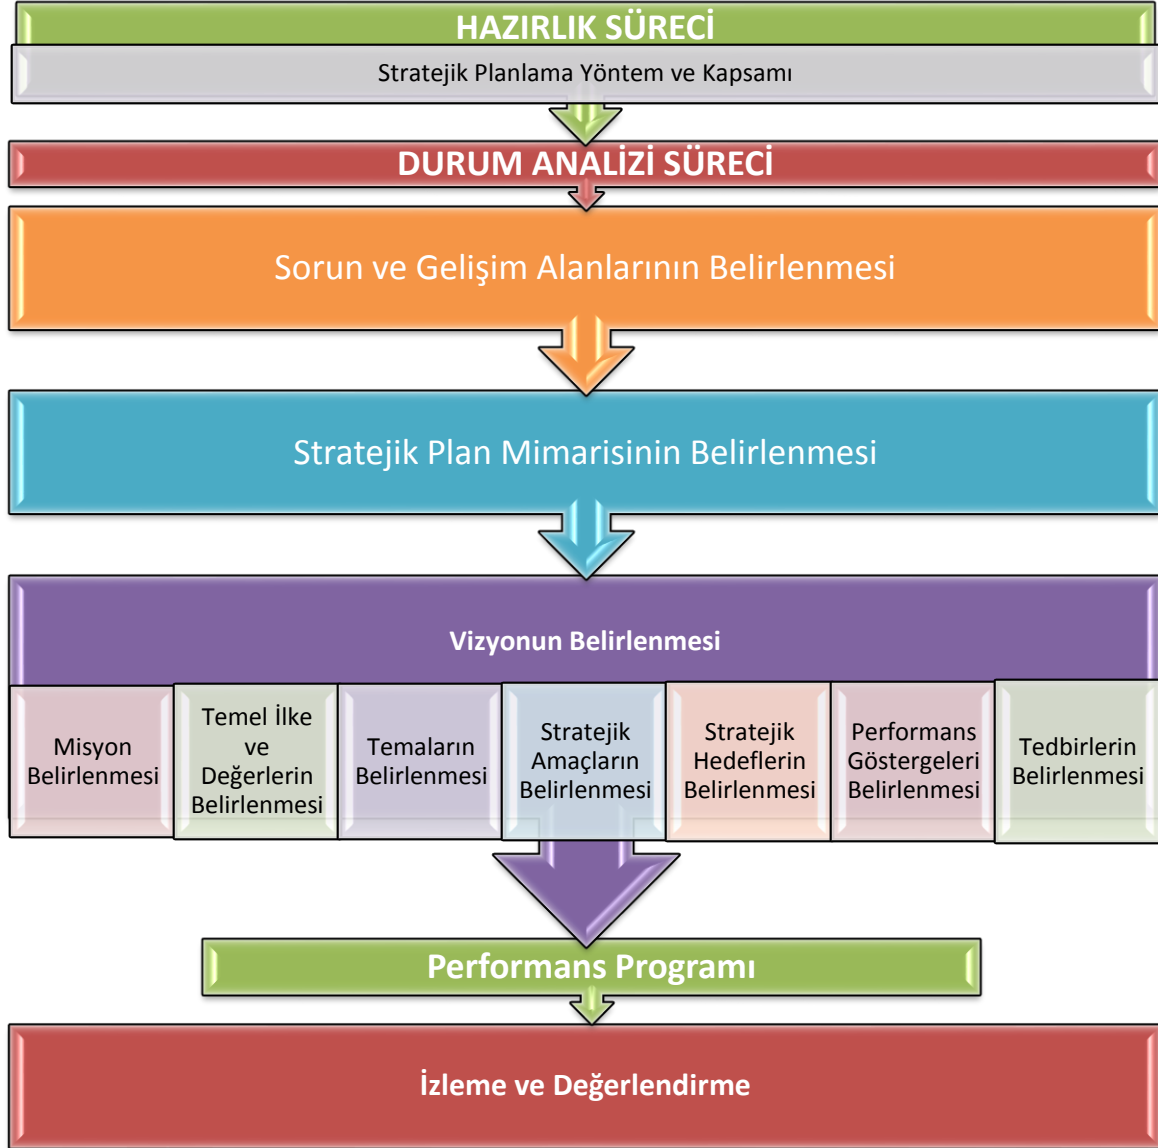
HAZIRLIK SÜRECİ

Stratejik Planlama Yöntem ve Kapsamı

DURUM ANALİZİ SÜRECİ

Sorun ve Gelişim Alanlarının Belirlenmesi

Stratejik Plan Mimarisinin Belirlenmesi

Vizyonun Belirlenmesi

Misyon Belirlenmesi

Temel İlke ve Değerlerin Belirlenmesi

Temaların Belirlenmesi

Stratejik Amaçların Belirlenmesi

Stratejik Hedeflerin Belirlenmesi

Performans Göstergeleri Belirlenmesi

Tedbirlerin Belirlenmesi

Performans Programı

İzleme ve Değerlendirme